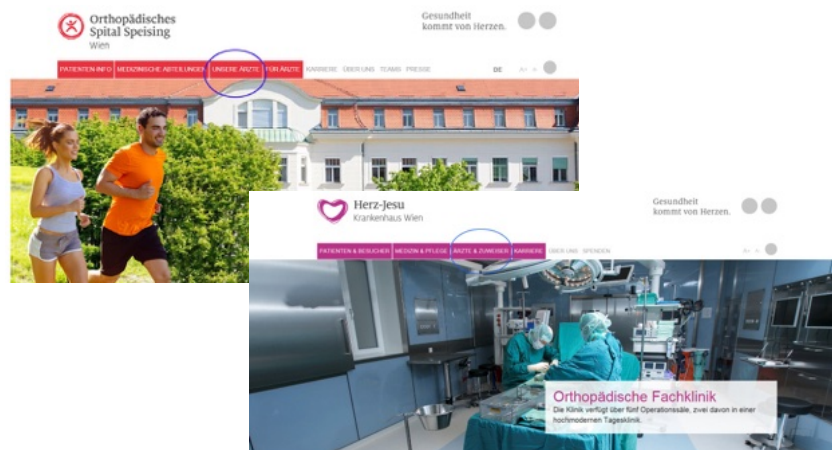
Orthopädisches Spital Speising Wien

Gesundheit kommt von Herzen.

PATIENTEN-INFO MEDIZINISCHE ABTEILUNGEN UNSERE ÄRZTE FÜR ÄRZTE KARRIERE ÜBER UNS TEAMS PRESSE DE A+ A-

Herz-Jesu Krankenhaus Wien

Gesundheit kommt von Herzen.

PATIENTEN & BESUCHER MEDIZIN & PFLEGE ÄRZTE & ZUWEISER KARRIERE ÜBER UNS SPENDEN A+ A-

Orthopädische Fachklinik

Die Klinik verfügt über fünf Operationssäle, zwei davon in einer hochmodernen Tagesklinik.